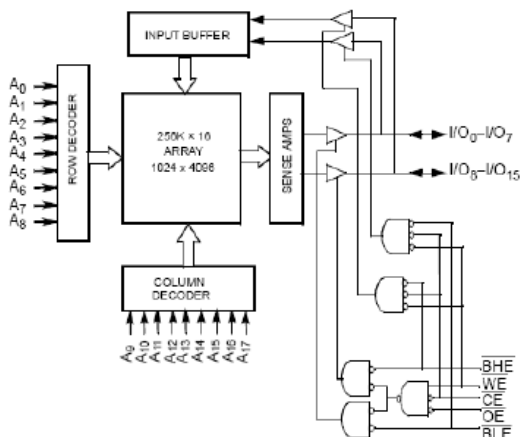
INPUT BUFFER

$A_0$
$A_1$
$A_2$
$A_3$
$A_4$
$A_5$
$A_6$
$A_7$
$A_8$

ROW DECODER

256K x 16
ARRAY
1024 x 4096

SENSE AMPS

$I/O_0–I/O_7$

$I/O_8–I/O_{15}$

COLUMN DECODER

$A_9$ $A_{10}$ $A_{11}$ $A_{12}$ $A_{13}$ $A_{14}$ $A_{15}$ $A_{16}$ $A_{17}$

$\overline{BHE}$
$\overline{WE}$
$\overline{CE}$
$\overline{OE}$
$\overline{BLE}$